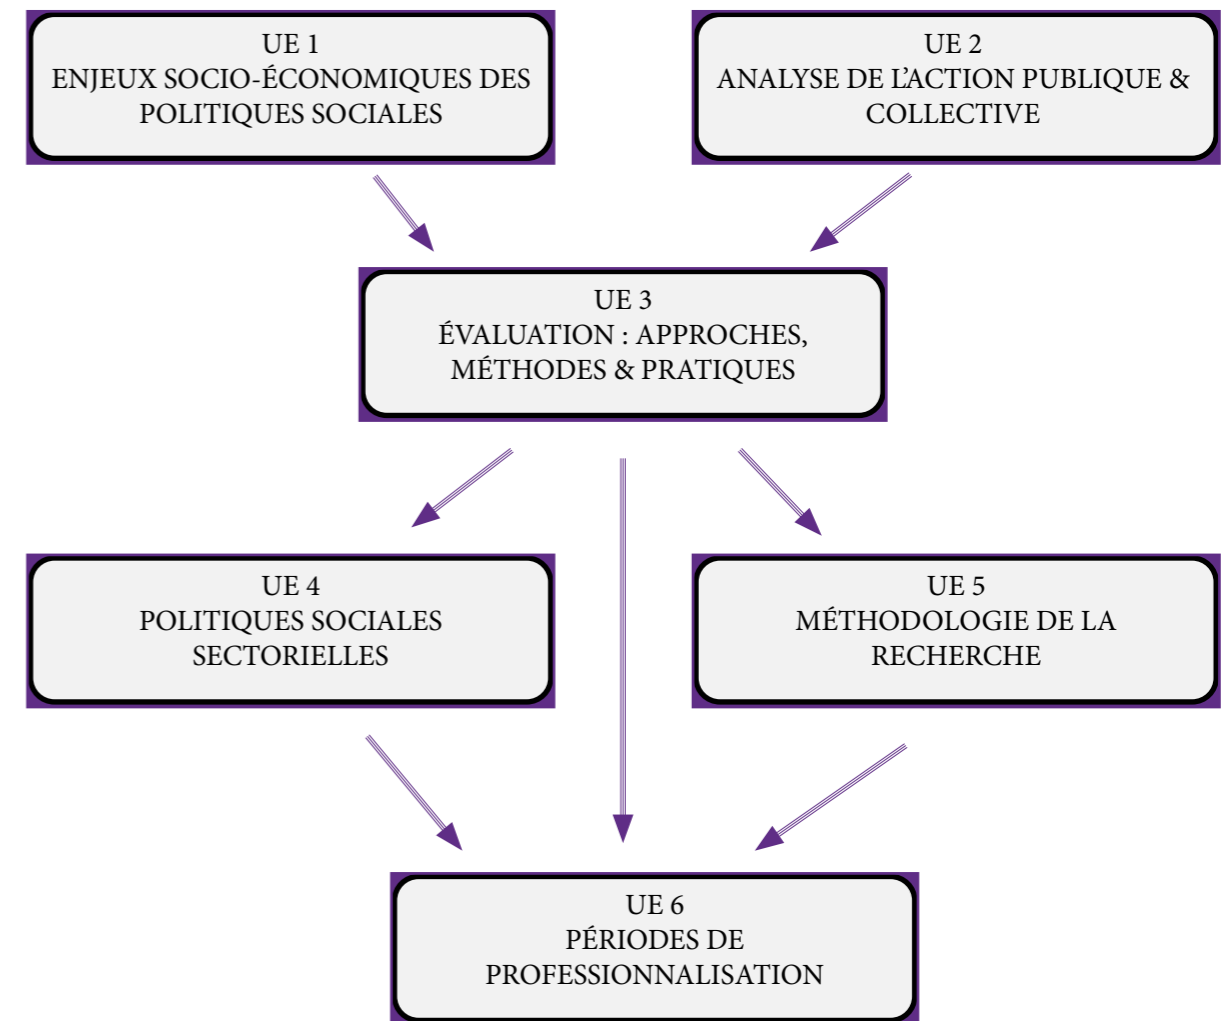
UE 1
ENJEUX SOCIO-ÉCONOMIQUES DES POLITIQUES SOCIALES

UE 2
ANALYSE DE L'ACTION PUBLIQUE & COLLECTIVE

UE 3
ÉVALUATION : APPROCHES, MÉTHODES & PRATIQUES

UE 4
POLITIQUES SOCIALES SECTORIELLES

UE 5
MÉTHODOLOGIE DE LA RECHERCHE

UE 6
PÉRIODES DE PROFESSIONNALISATION